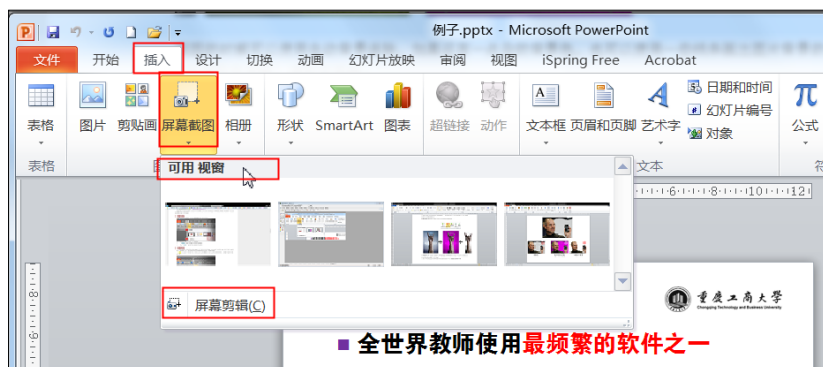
例子.pptx - Microsoft PowerPoint

文件 开始 插入 设计 切换 动画 幻灯片放映 审阅 视图 iSpring Free Acrobat

表格 图片 剪贴画 屏幕截图 相册 形状 SmartArt 图表 超链接 动作 文本框 页眉和页脚 艺术字 日期和时间 幻灯片编号 对象 公式

表格 文本

可用 视窗

屏幕剪辑(C)

重庆工商大学
Chongqing Technology and Business University

全世界教师使用最频繁的软件之一